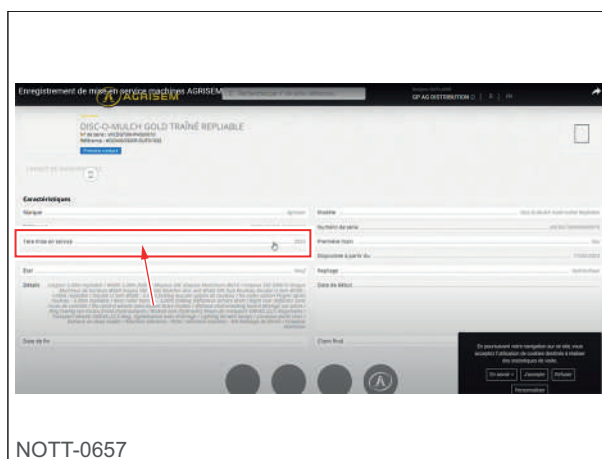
Enregistrement de mise en service machines AGRISEM

AGRISEM

GP AG DISTRIBUTION

DISC-O-MULCH GOLD TRAÎNÉ REPLIABLE

Caractéristiques

Marque

Modèle

Numéro de série

Date mise en service

Première main

Disponible à partir du

Etat

Repliage

Détails

Date de début

Date de fin

Client final

En poursuivant votre navigation sur ce site, vous acceptez l'utilisation de cookies destinés à réaliser des statistiques de visite.

En savoir +

J'accepte

Refuser

Personnaliser

NOTT-0657